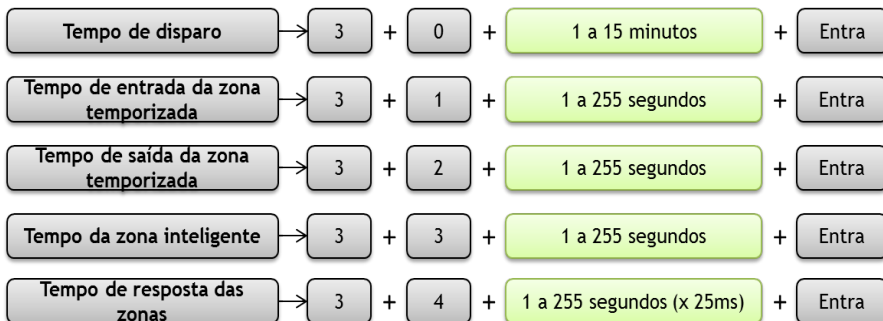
Tempo de disparo → 3 + 0 + 1 a 15 minutos + Entra

Tempo de entrada da zona temporizada → 3 + 1 + 1 a 255 segundos + Entra

Tempo de saída da zona temporizada → 3 + 2 + 1 a 255 segundos + Entra

Tempo da zona inteligente → 3 + 3 + 1 a 255 segundos + Entra

Tempo de resposta das zonas → 3 + 4 + 1 a 255 segundos (x 25ms) + Entra